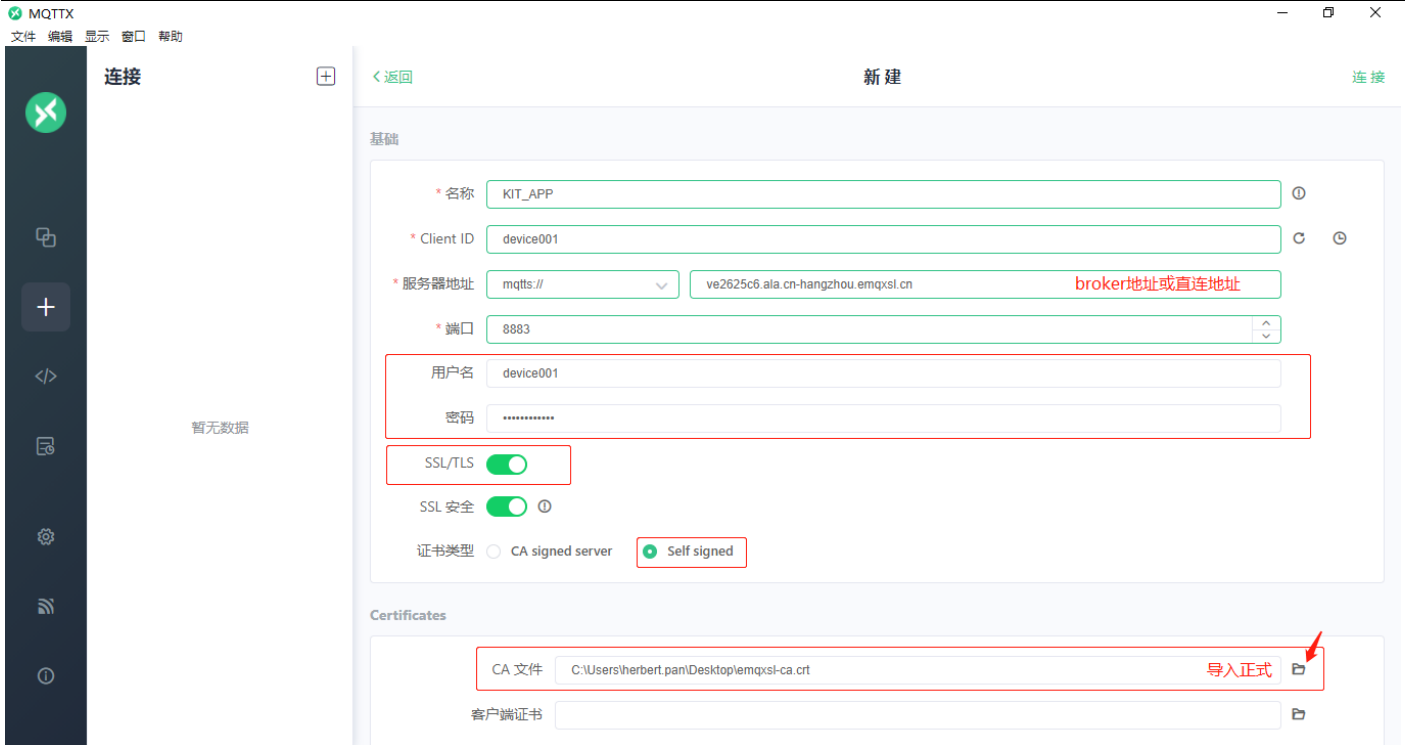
MQTTX
文件 编辑 显示 窗口 帮助

连接

暂无数据

< 返回
新建
连接

基础

* 名称 KIT_APP
* Client ID device001
* 服务器地址 mqtts:// ve2625c6.ala.cn-hangzhou.emqxsl.cn broker地址或直连地址
* 端口 8883
用户名 device001
密码 ••••••••••••
SSL/TLS
SSL 安全
证书类型 CA signed server Self signed

Certificates

CA 文件 C:\Users\herbert.pan\Desktop\emqxsl-ca.crt 导入正式
客户端证书